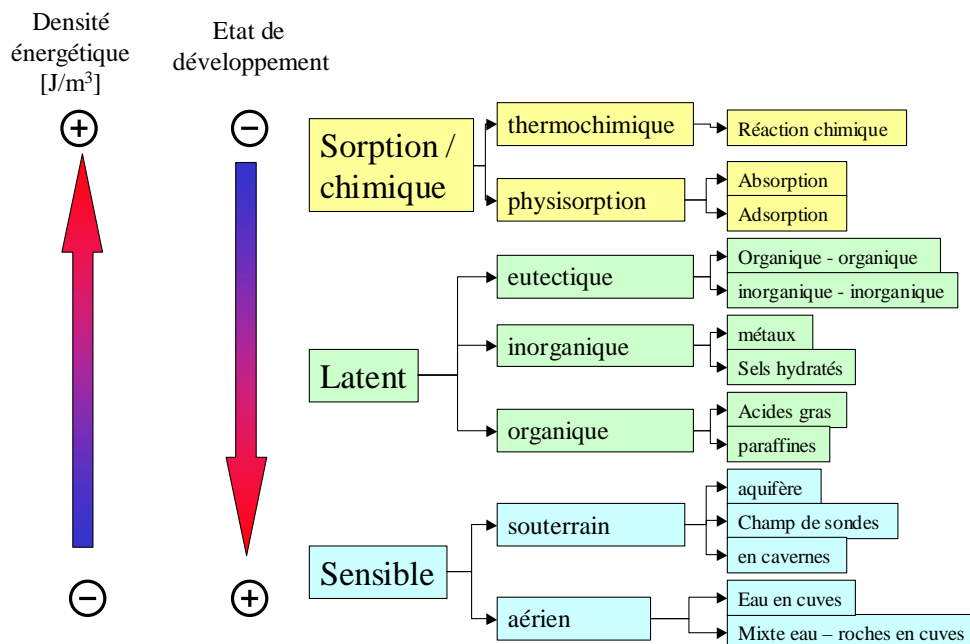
Densité énergétique [J/m$^3$]

Etat de développement

+

−

Sorption / chimique

thermochimique

Réaction chimique

physisorption

Absorption

Adsorption

Latent

eutectique

Organique - organique

inorganique - inorganique

inorganique

métaux

Sels hydratés

organique

Acides gras

paraffines

Sensible

souterrain

aquifère

Champ de sondes

en cavernes

aérien

Eau en cuves

Mixte eau – roches en cuves

−

+